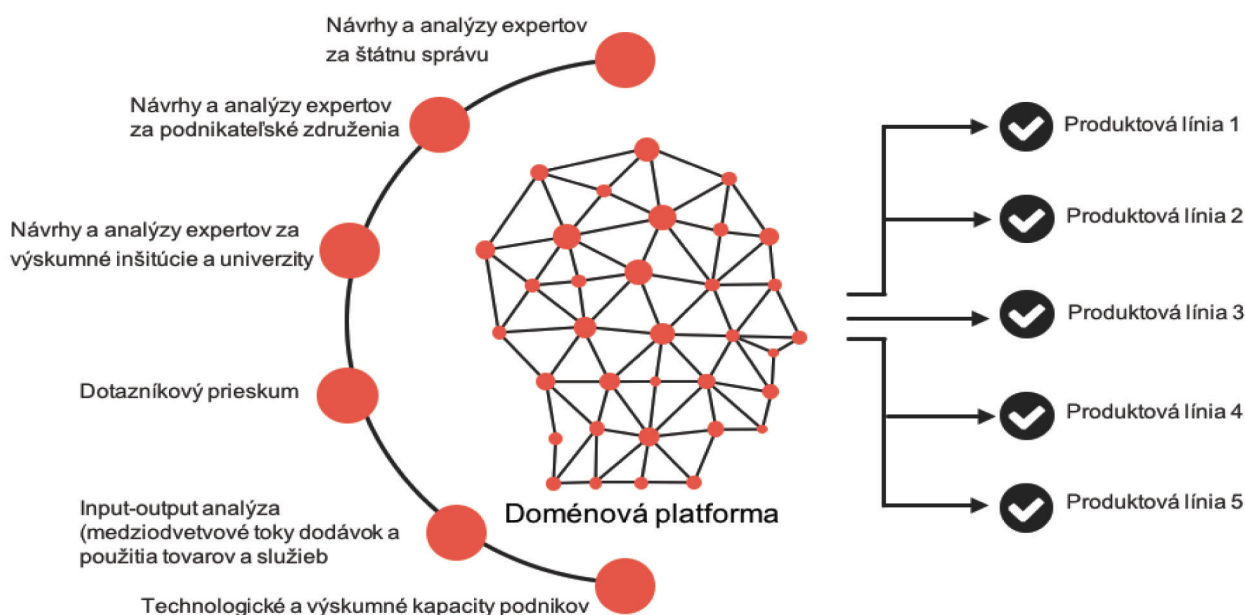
Návrhy a analýzy expertov za štátnu správu

Návrhy a analýzy expertov za podnikateľské združenia

Návrhy a analýzy expertov za výskumné inštitúcie a univerzity

Dotazníkový prieskum

Input-output analýza (medziodvetvové toky dodávok a použitia tovarov a služieb

Technologické a výskumné kapacity podnikov

Doménová platforma

Produktová línia 1

Produktová línia 2

Produktová línia 3

Produktová línia 4

Produktová línia 5